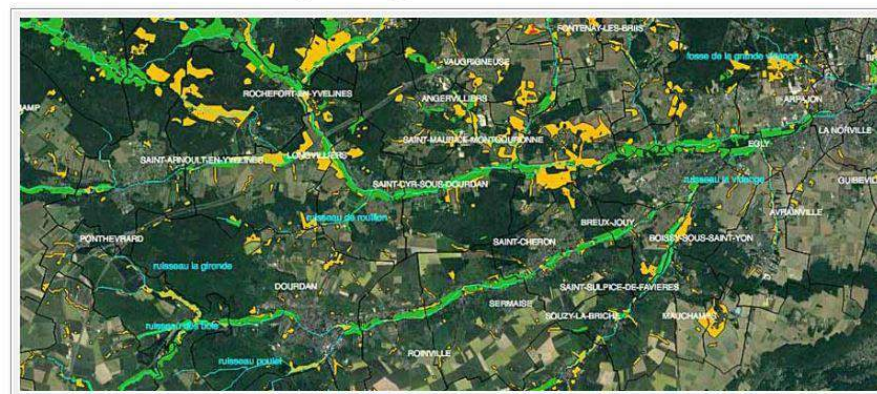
FONTENAY-LES-BRIIS
fosse de la grande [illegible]
VAUGRIGNEUSE
ROCHEFORT-EN-YVELINES
ANGERVILLIERS
ARPAJON
LA NORVILLE
SAINT-MAURICE-MONTCOURONNE
SAINT-ARNOULT-EN-YVELINES
LONGVILLIERS
EGLY
SAINT-CYR-SOUS-DOURDAN
ruisseau la vidange
GUIBEVILLE
ruisseau de rouillon
BREUX-JOUY
AVRAINVILLE
PONTHEVRARD
SAINT-CHERON
BOISSY-SOUS-SAINT-YON
ruisseau la gironde
DOURDAN
SAINT-SULPICE-DE-FAVIERES
SERMAISE
SOUZY-LA-BRICHE
MAUCHAMPS
ruisseau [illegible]
ruisseau poulet
ROINVILLE
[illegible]AMP